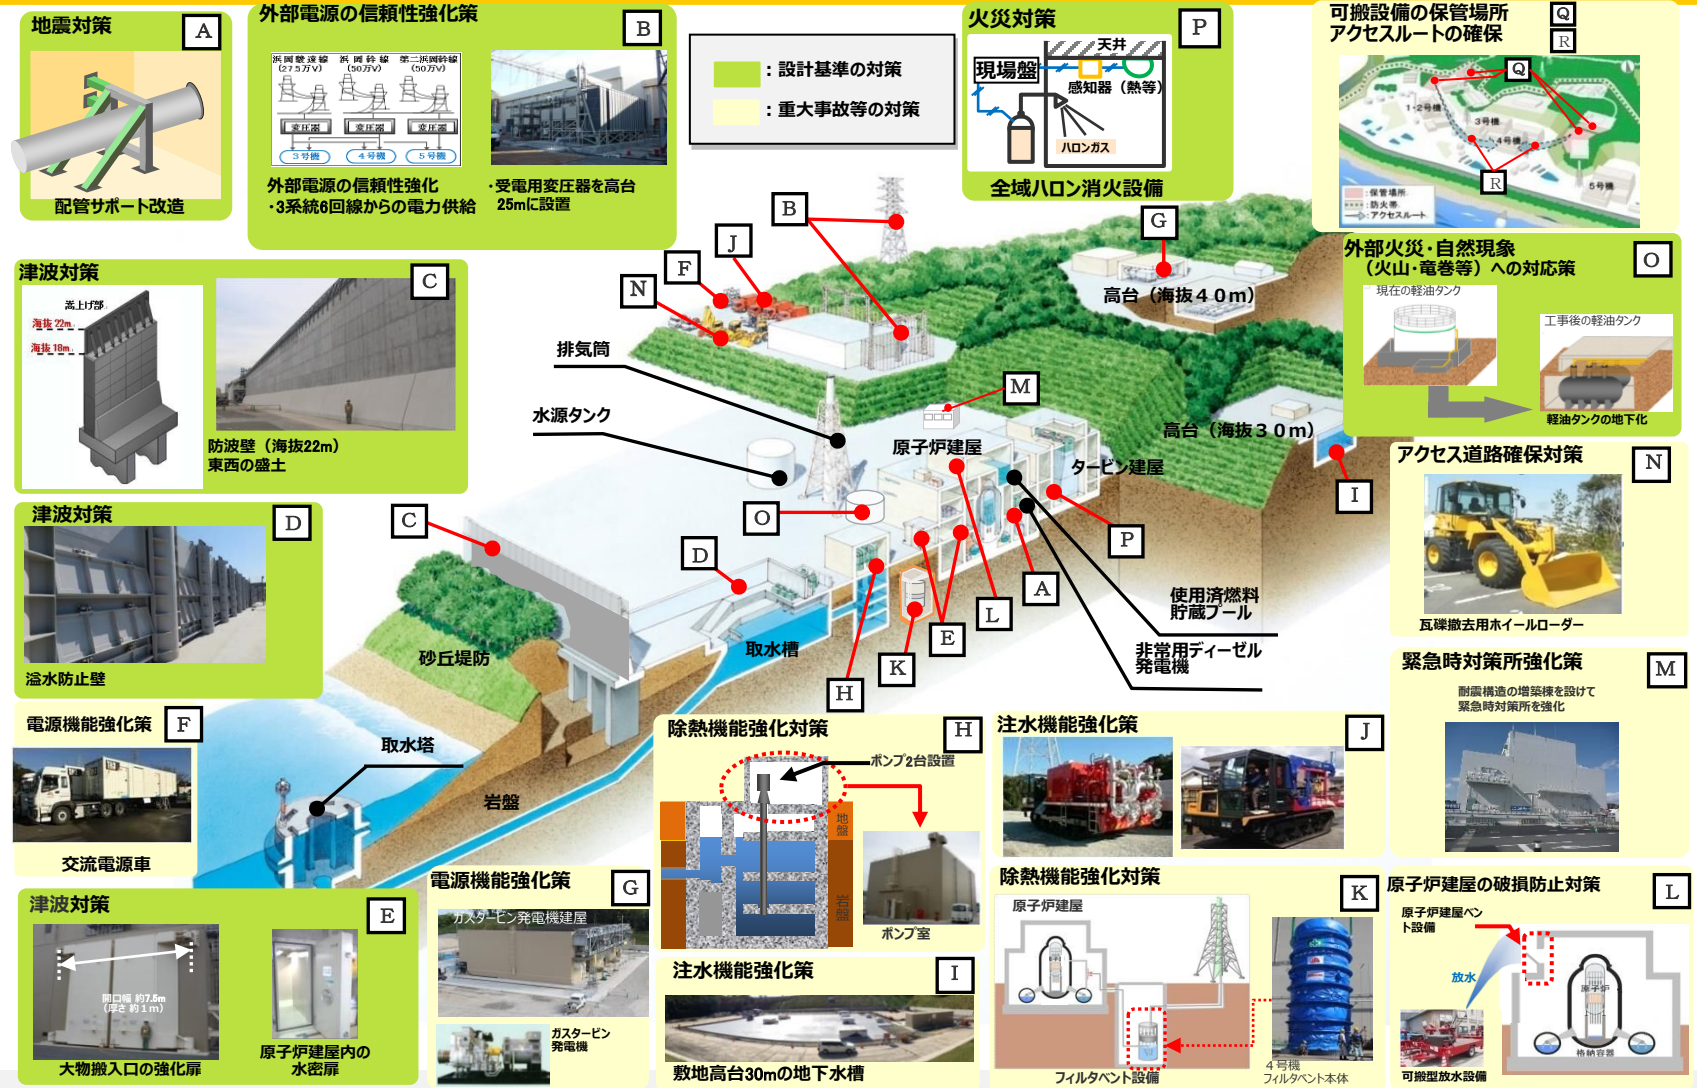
地震対策 A
配管サポート改造

外部電源の信頼性強化策 B
浜岡幹線 (275万V) 浜岡幹線 (50万V) 第二浜岡幹線 (50万V)
変圧器 変圧器 変圧器
3号機 4号機 5号機
外部電源の信頼性強化
・3系統6回線からの電力供給
・受電用変圧器を高台25mに設置

: 設計基準の対策
: 重大事故等の対策

火災対策 P
天井
現場盤
感知器（熱等）
ハロンガス
全域ハロン消火設備

可搬設備の保管場所 Q
アクセスルートの確保 R
Q
1・2号機
3号機
4号機
5号機
R
・保管場所
・防火帯
・アクセスルート

津波対策 C
嵩上げ部
海抜22m
海抜18m
防波壁（海抜22m）
東西の盛土

外部火災・自然現象（火山・竜巻等）への対応策 O
現在の軽油タンク
工事後の軽油タンク
軽油タンクの地下化

B
J
F
N
G
高台（海抜40m）
排気筒
M
水源タンク
原子炉建屋
高台（海抜30m）
タービン建屋
I
O
P
C
D
A
L
E
K
H
使用済燃料貯蔵プール
非常用ディーゼル発電機
取水槽
砂丘堤防
取水塔
岩盤

津波対策 D
溢水防止壁

アクセス道路確保対策 N
瓦礫撤去用ホイールローダー

緊急時対策所強化策 M
耐震構造の増築棟を設けて緊急時対策所を強化

電源機能強化策 F
交流電源車

除熱機能強化対策 H
ポンプ2台設置
地盤
岩盤
ポンプ室

注水機能強化策 J

津波対策 E
開口幅 約7.8m (厚さ 約1m)
大物搬入口の強化扉
原子炉建屋内の水密扉

電源機能強化策 G
ガスタービン発電機建屋
ガスタービン発電機

注水機能強化策 I
敷地高台30mの地下水槽

除熱機能強化対策 K
原子炉建屋
フィルタベント設備
4号機
フィルタベント本体

原子炉建屋の破損防止対策 L
原子炉建屋ベント設備
放水
原子炉
格納容器
可搬型放水設備